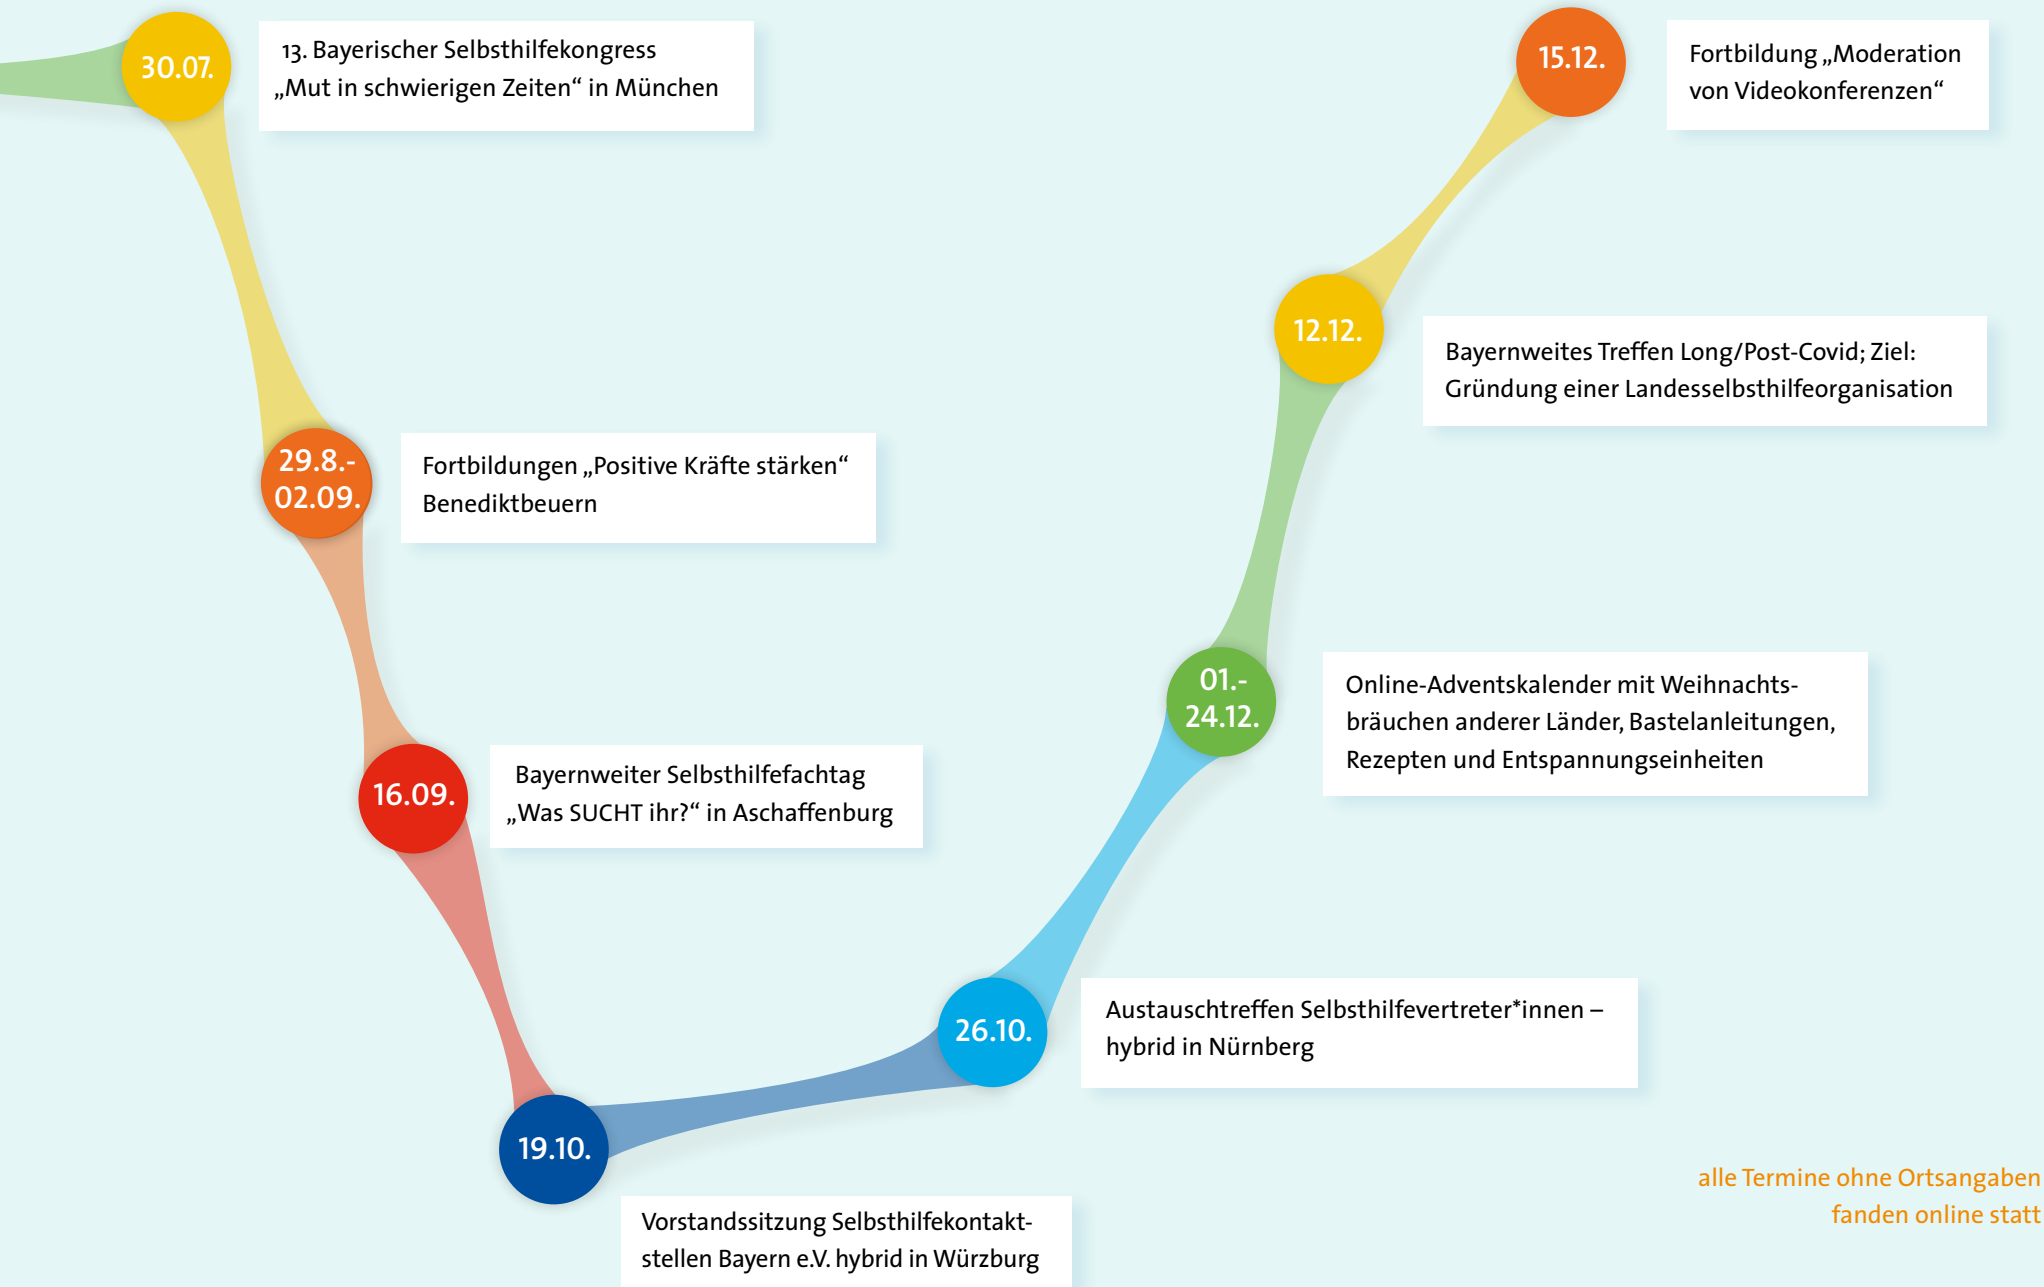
30.07.

13. Bayerischer Selbsthilfekongress „Mut in schwierigen Zeiten“ in München

29.8.-
02.09.

Fortbildungen „Positive Kräfte stärken“ Benediktbeuern

16.09.

Bayernweiter Selbsthilfefachtag „Was SUCHT ihr?“ in Aschaffenburg

19.10.

Vorstandssitzung Selbsthilfekontaktstellen Bayern e.V. hybrid in Würzburg

26.10.

Austauschtreffen Selbsthilfevertreter*innen – hybrid in Nürnberg

01.-
24.12.

Online-Adventskalender mit Weihnachtsbräuchen anderer Länder, Bastelanleitungen, Rezepten und Entspannungseinheiten

12.12.

Bayernweites Treffen Long/Post-Covid; Ziel: Gründung einer Landesselbsthilfeorganisation

15.12.

Fortbildung „Moderation von Videokonferenzen“

alle Termine ohne Ortsangaben fanden online statt